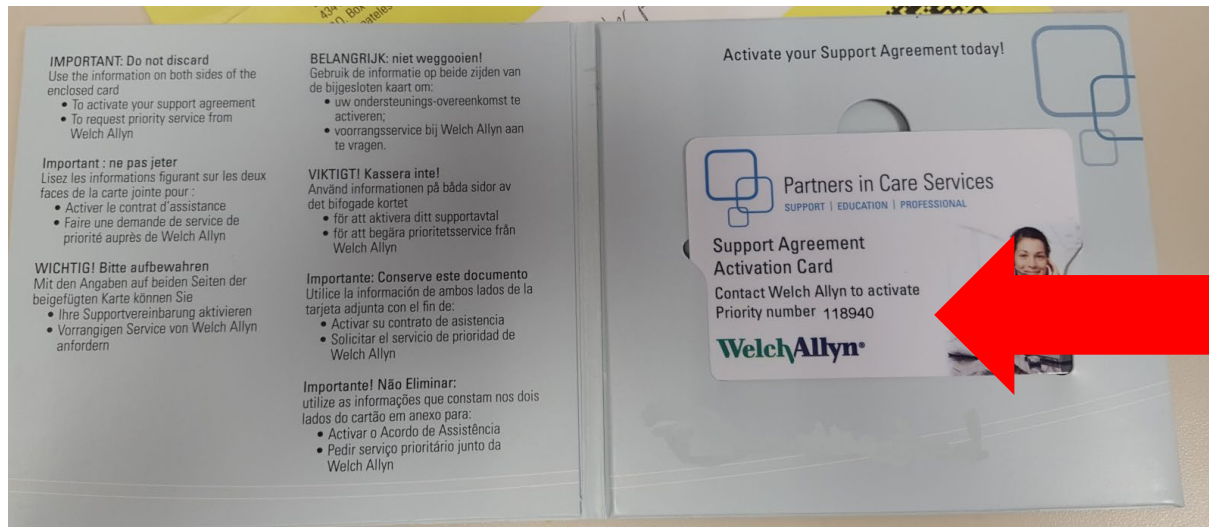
IMPORTANT: Do not discard
Use the information on both sides of the enclosed card
• To activate your support agreement
• To request priority service from Welch Allyn

Important : ne pas jeter
Lisez les informations figurant sur les deux faces de la carte jointe pour :
• Activer le contrat d'assistance
• Faire une demande de service de priorité auprès de Welch Allyn

WICHTIG! Bitte aufbewahren
Mit den Angaben auf beiden Seiten der beigefügten Karte können Sie
• Ihre Supportvereinbarung aktivieren
• Vorrangigen Service von Welch Allyn anfordern

BELANGRIJK: niet weggooien!
Gebruik de informatie op beide zijden van de bijgesloten kaart om:
• uw ondersteunings-overeenkomst te activeren;
• voorrangsservice bij Welch Allyn aan te vragen.

VIKTIGT! Kassera inte!
Använd informationen på båda sidor av det bifogade kortet
• för att aktivera ditt supportavtal
• för att begära prioritetsservice från Welch Allyn

Importante: Conserve este documento
Utilice la información de ambos lados de la tarjeta adjunta con el fin de:
• Activar su contrato de asistencia
• Solicitar el servicio de prioridad de Welch Allyn

Importante! Não Eliminar:
utilize as informações que constam nos dois lados do cartão em anexo para:
• Activar o Acordo de Assistência
• Pedir serviço prioritário junto da Welch Allyn

Activate your Support Agreement today!

Partners in Care Services
SUPPORT | EDUCATION | PROFESSIONAL

Support Agreement
Activation Card
Contact Welch Allyn to activate
Priority number 118940

Welch Allyn